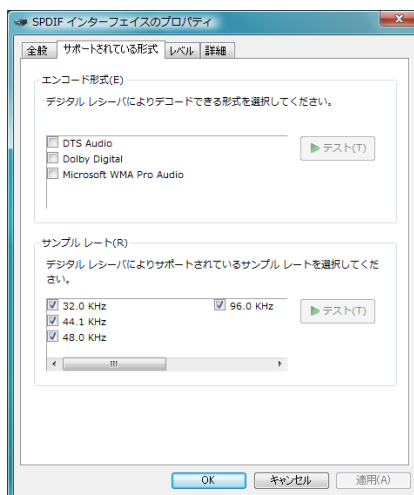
SPDIF インターフェイスのプロパティ

全般 サポートされている形式 レベル 詳細

エンコード形式(E)

デジタル レシーバによりデコードできる形式を選択してください。

DTS Audio
Dolby Digital
Microsoft WMA Pro Audio

▶ テスト(T)

サンプル レート(R)

デジタル レシーバによりサポートされているサンプル レートを選択してください。

32.0 KHz
44.1 KHz
48.0 KHz
96.0 KHz

▶ テスト(T)

OK キャンセル 適用(A)